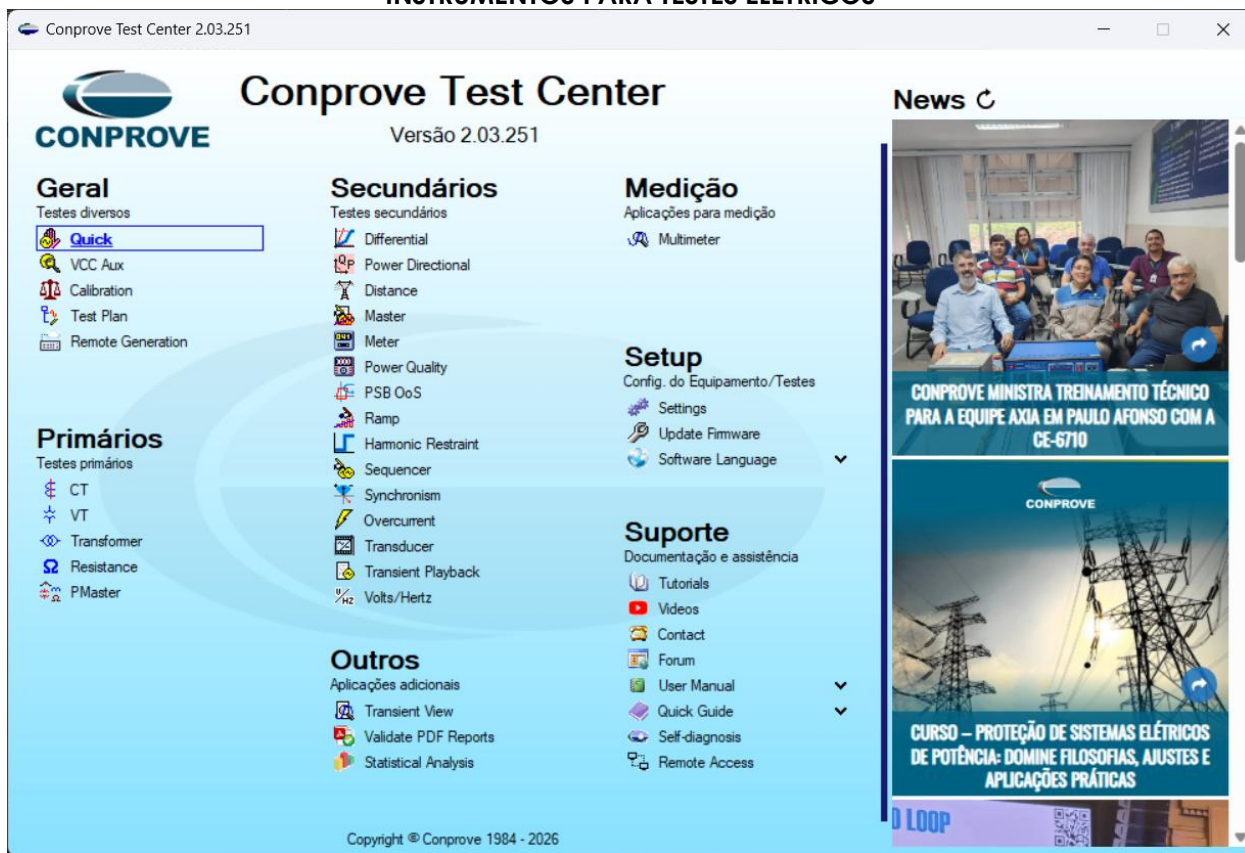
INSTRUMENTOS PARA TESTES ELÉTRICOS

Conprove Test Center 2.03.251

CONPROVE

Conprove Test Center

Versão 2.03.251

Geral
Testes diversos
Quick
VCC Aux
Calibration
Test Plan
Remote Generation

Primários
Testes primários
CT
VT
Transformer
Resistance
PMaster

Secundários
Testes secundários
Differential
Power Directional
Distance
Master
Meter
Power Quality
PSB OoS
Ramp
Harmonic Restraint
Sequencer
Synchronism
Overcurrent
Transducer
Transient Playback
Volts/Hertz

Outros
Aplicações adicionais
Transient View
Validate PDF Reports
Statistical Analysis

Medição
Aplicações para medição
Multimeter

Setup
Config. do Equipamento/Testes
Settings
Update Firmware
Software Language

Suporte
Documentação e assistência
Tutorials
Videos
Contact
Forum
User Manual
Quick Guide
Self-diagnosis
Remote Access

Copyright © Conprove 1984 - 2026

News

CONPROVE MINISTRA TREINAMENTO TÉCNICO PARA A EQUIPE AXIA EM PAULO AFONSO COM A CE-6710

CONPROVE

CURSO – PROTEÇÃO DE SISTEMAS ELÉTRICOS DE POTÊNCIA: DOMINE FILOSOFIAS, AJUSTES E APLICAÇÕES PRÁTICAS

D LOOP